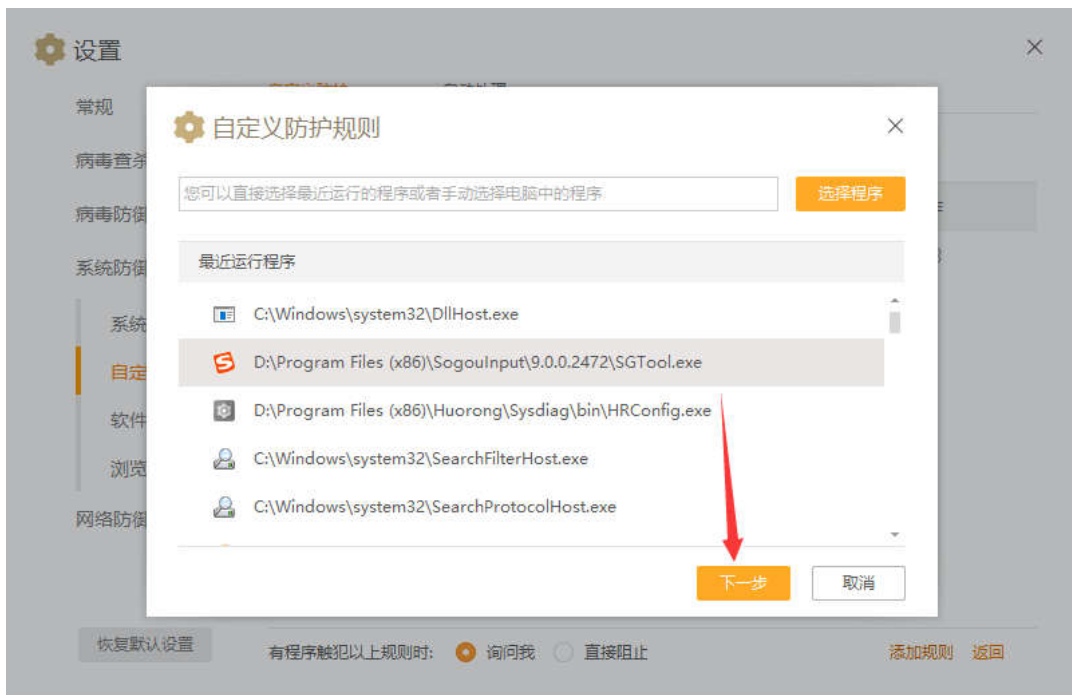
设置

常规
病毒查杀
病毒防御
系统防御
系统
自定
软件
浏览
网络防御

恢复默认设置

有程序触犯以上规则时: 询问我 直接阻止

添加规则 返回

自定义防护规则

您可以直接选择最近运行的程序或者手动选择电脑中的程序

选择程序

最近运行程序

C:\Windows\system32\DllHost.exe
D:\Program Files (x86)\SogouInput\9.0.0.2472\SGTool.exe
D:\Program Files (x86)\Huorong\Sysdiag\bin\HRConfig.exe
C:\Windows\system32\SearchFilterHost.exe
C:\Windows\system32\SearchProtocolHost.exe

下一步
取消